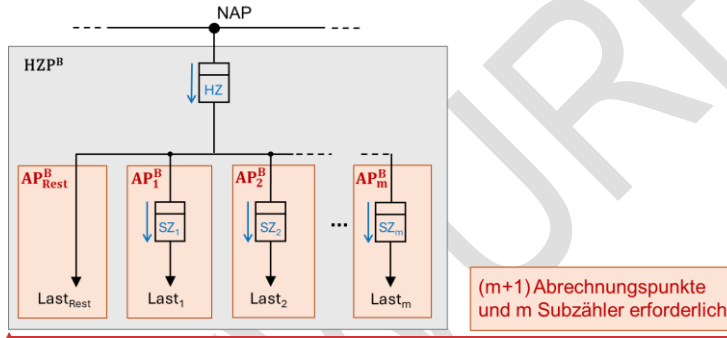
NAP

$\mathbf{HZP^B}$

HZ

$\mathbf{AP^B_{Rest}}$

$\mathbf{AP^B_1}$

$\mathbf{AP^B_2}$

$\mathbf{AP^B_m}$

$SZ_1$

$SZ_2$

...

$SZ_m$

$Last_{Rest}$

$Last_1$

$Last_2$

$Last_m$

(m+1) Abrechnungspunkte und m Subzähler erforderlich

DRAFT